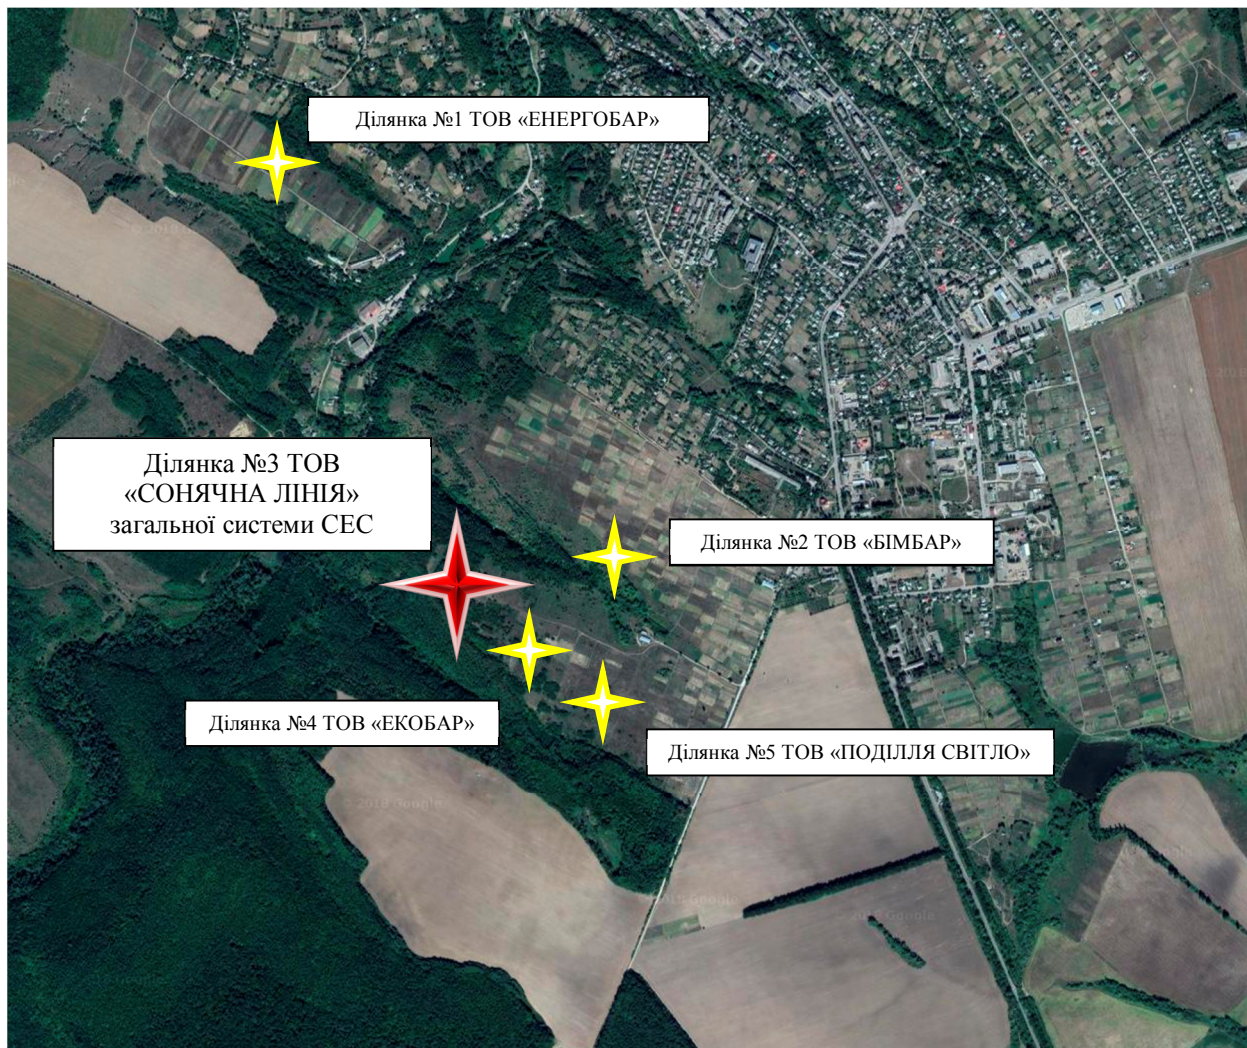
Ділянка №1 ТОВ «ЕНЕРГОБАР»

Ділянка №3 ТОВ «СОНЯЧНА ЛІНІЯ» загальної системи СЕС

Ділянка №2 ТОВ «БІМБАР»

Ділянка №4 ТОВ «ЕКОБАР»

Ділянка №5 ТОВ «ПОДІЛЛЯ СВІТЛО»

© 2018 Google

© 2018 Google

© 2018 Google

© 2018 Google